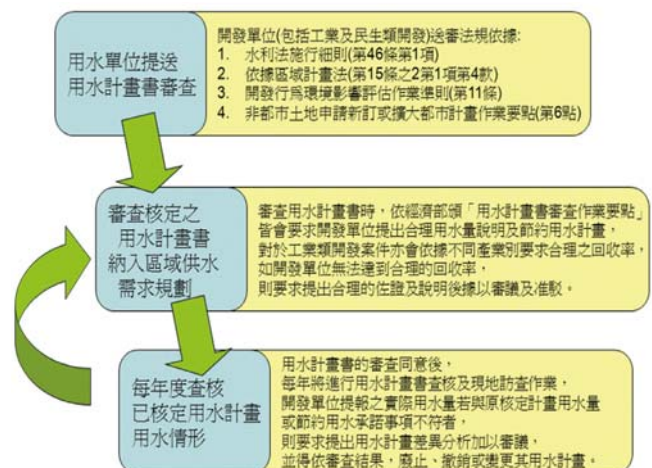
用水單位提送用水計畫書審查

開發單位(包括工業及民生類開發)送審法規依據:
1. 水利法施行細則(第46條第1項)
2. 依據區域計畫法(第15條之2第1項第4款)
3. 開發行爲環境影響評估作業準則(第11條)
4. 非都市土地申請新訂或擴大都市計畫作業要點(第6點)

審查核定之用水計畫書納入區域供水需求規劃

審查用水計畫書時，依經濟部頒「用水計畫書審查作業要點」皆會要求開發單位提出合理用水量說明及節約用水計畫，對於工業類開發案件亦會依據不同產業別要求合理之回收率，如開發單位無法達到合理的回收率，則要求提出合理的佐證及說明後據以審議及准駁。

每年度查核已核定用水計畫用水情形

用水計畫書的審查同意後，每年將進行用水計畫書查核及現地訪查作業，開發單位提報之實際用水量若與原核定計畫用水量或節約用水承諾事項不符者，則要求提出用水計畫差異分析加以審議，並得依審查結果，廢止、撤銷或變更其用水計畫。